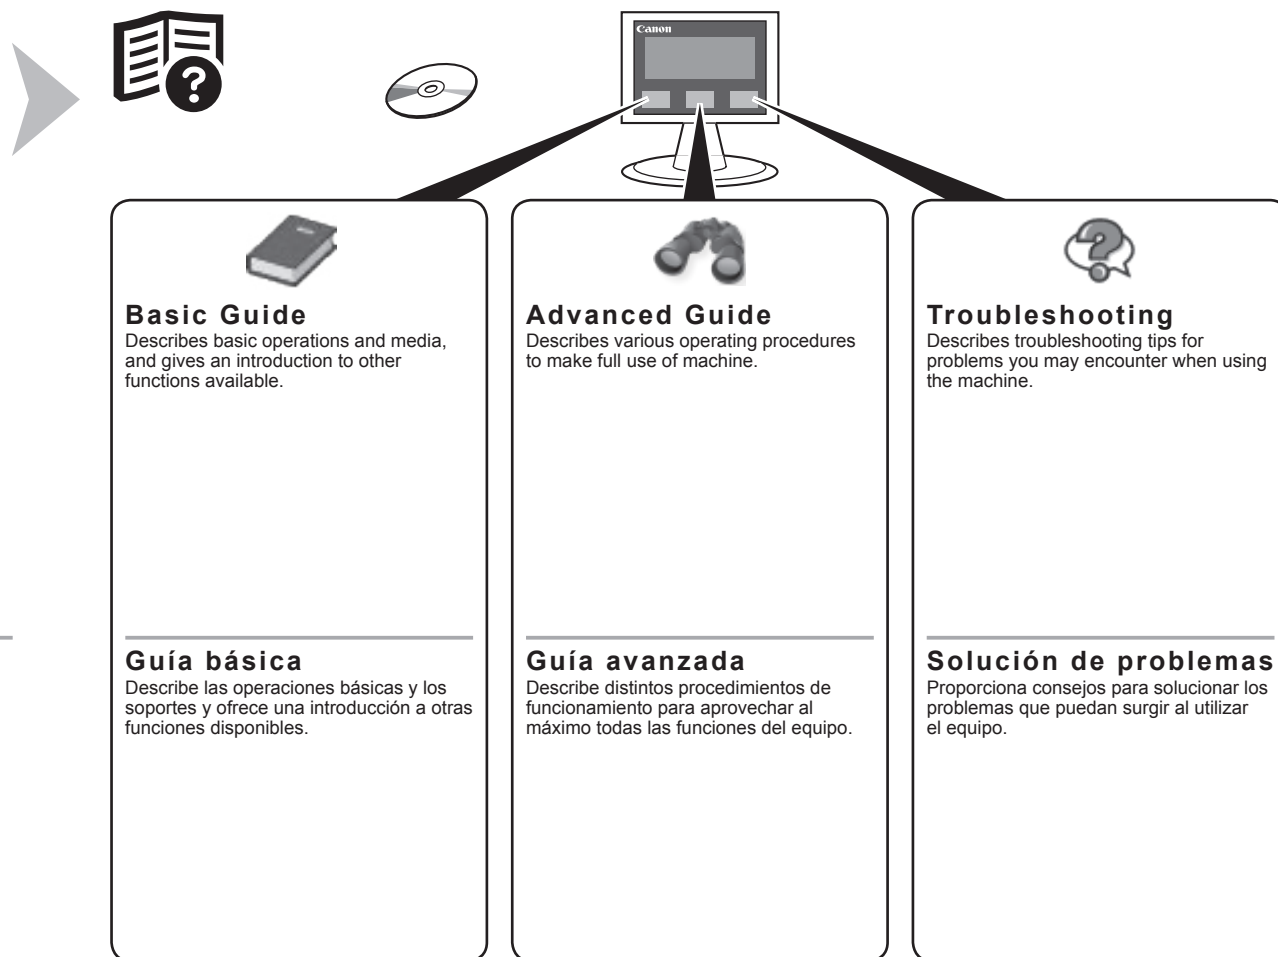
Canon

Basic Guide
Describes basic operations and media, and gives an introduction to other functions available.

Guía básica
Describe las operaciones básicas y los soportes y ofrece una introducción a otras funciones disponibles.

Advanced Guide
Describes various operating procedures to make full use of machine.

Guía avanzada
Describe distintos procedimientos de funcionamiento para aprovechar al máximo todas las funciones del equipo.

Troubleshooting
Describes troubleshooting tips for problems you may encounter when using the machine.

Solución de problemas
Proporciona consejos para solucionar los problemas que puedan surgir al utilizar el equipo.